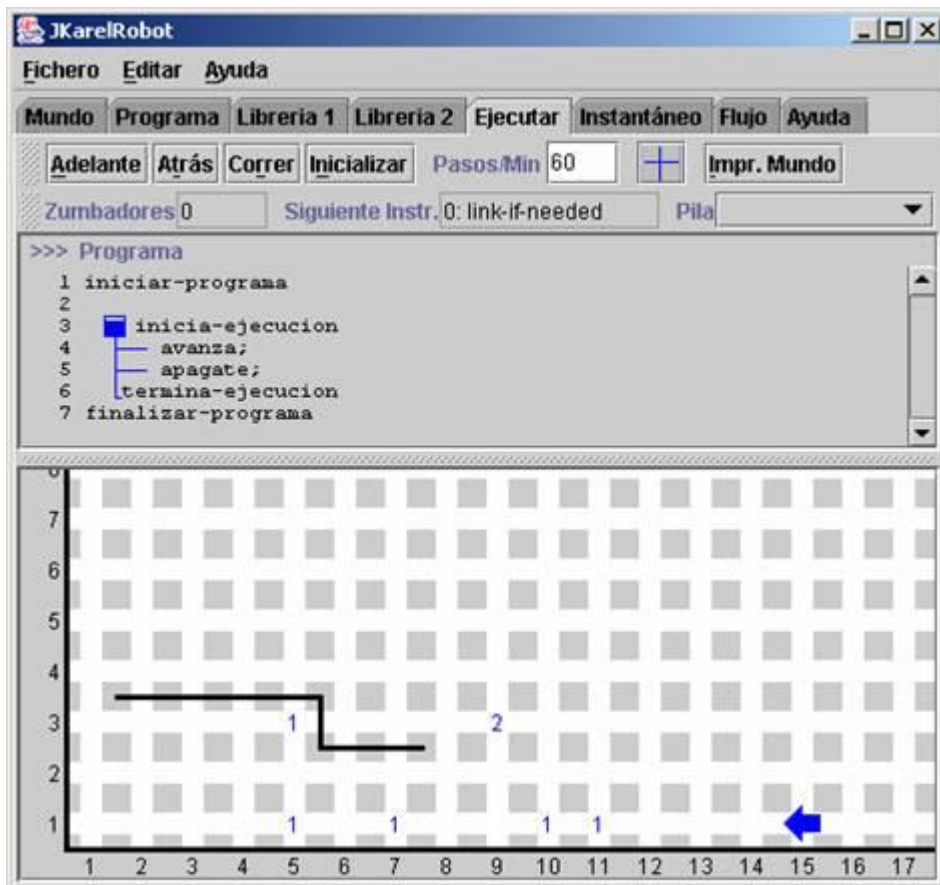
JKarelRobot

Fichero Editar Ayuda

Mundo Programa Libreria 1 Libreria 2 Ejecutar Instantáneo Flujo Ayuda

Adelante Atrás Correr Inicializar Pasos/Min 60 Impr. Mundo

Zumbadores 0 Siguiente Instr. 0: link-if-needed Pila

>>> Programa
1 iniciar-programa
2
3 inicia-ejecucion
4 avanza;
5 apagate;
6 termina-ejecucion
7 finalizar-programa

7
6
5
4
3
2
1

1 2
1 1 1 1

1 2 3 4 5 6 7 8 9 10 11 12 13 14 15 16 17